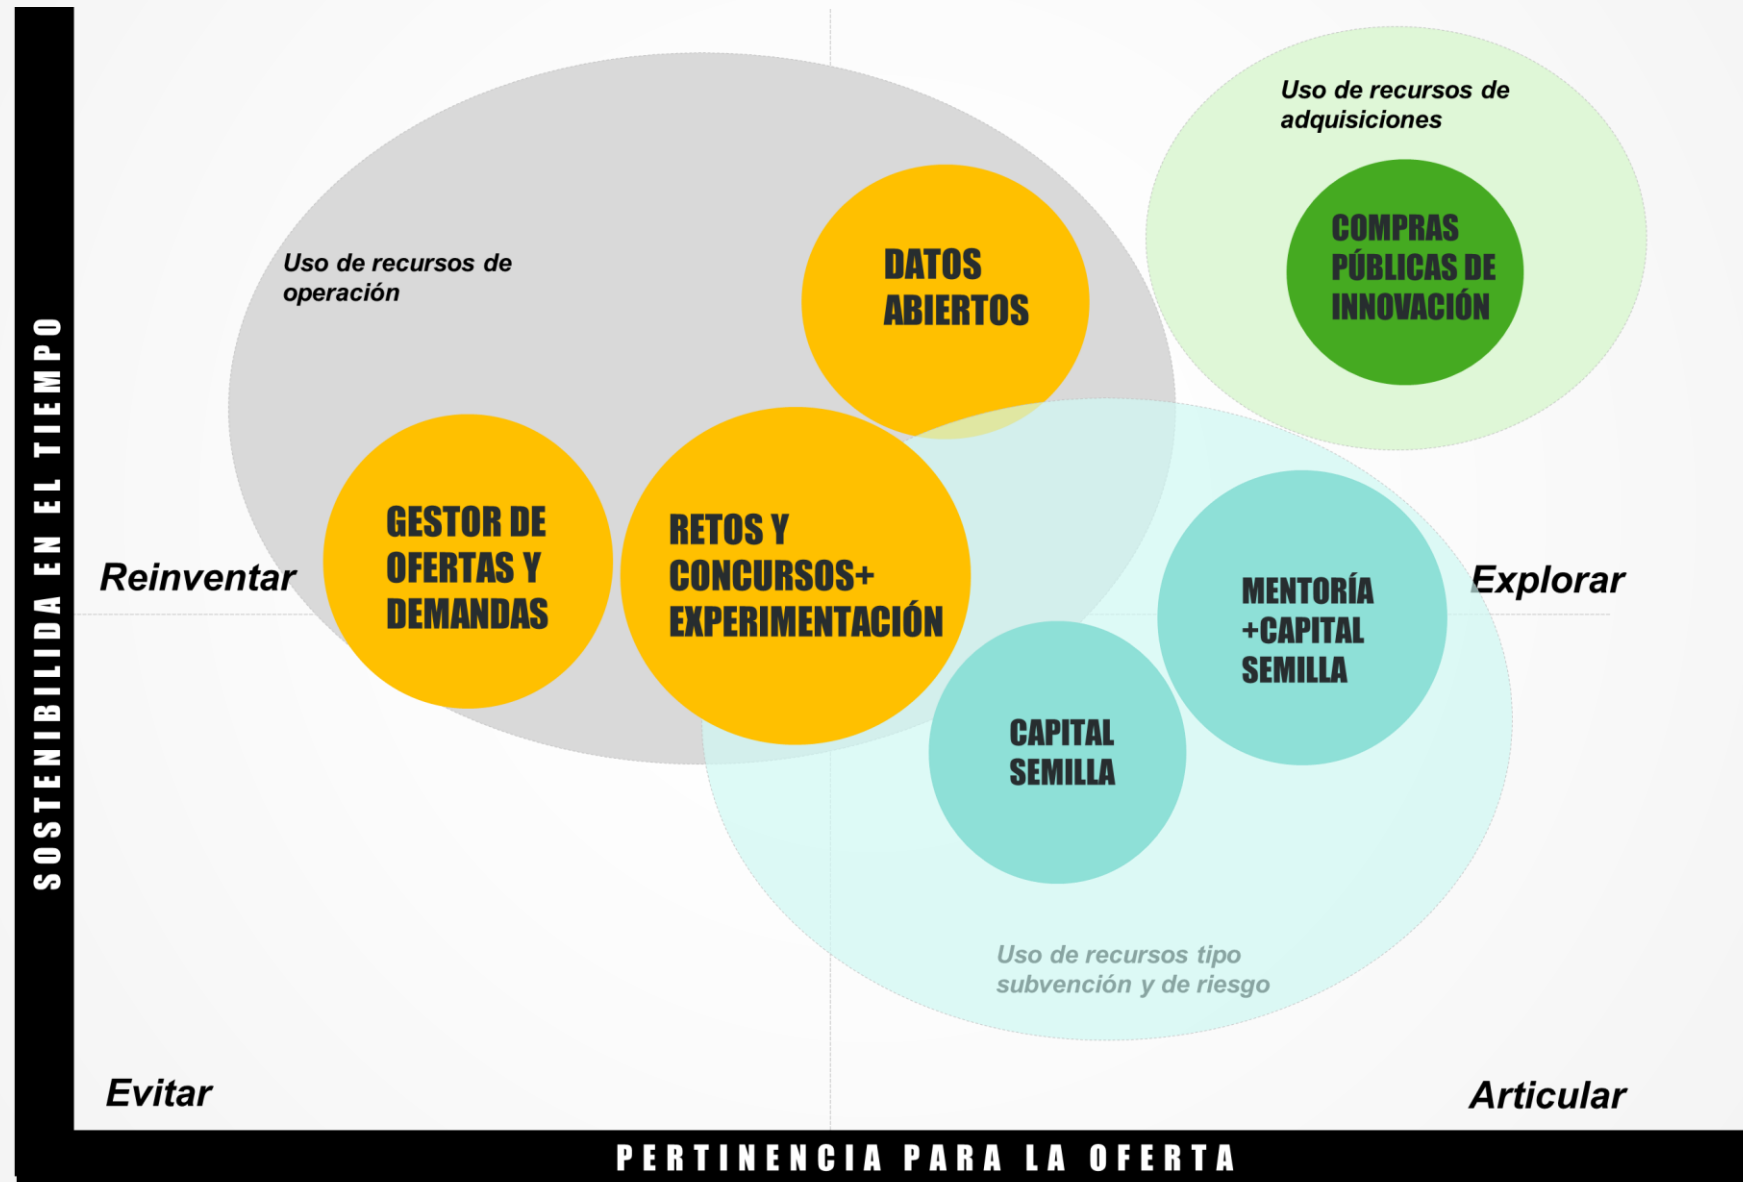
SOSTENIBILIDA EN EL TIEMPO

Uso de recursos de adquisiciones

COMPRAS PÚBLICAS DE INNOVACIÓN

Uso de recursos de operación

DATOS ABIERTOS

Reinventar

GESTOR DE OFERTAS Y DEMANDAS

RETOS Y CONCURSOS+ EXPERIMENTACIÓN

Explorar

MENTORÍA +CAPITAL SEMILLA

CAPITAL SEMILLA

Uso de recursos tipo subvención y de riesgo

Evitar

Articular

PERTINENCIA PARA LA OFERTA